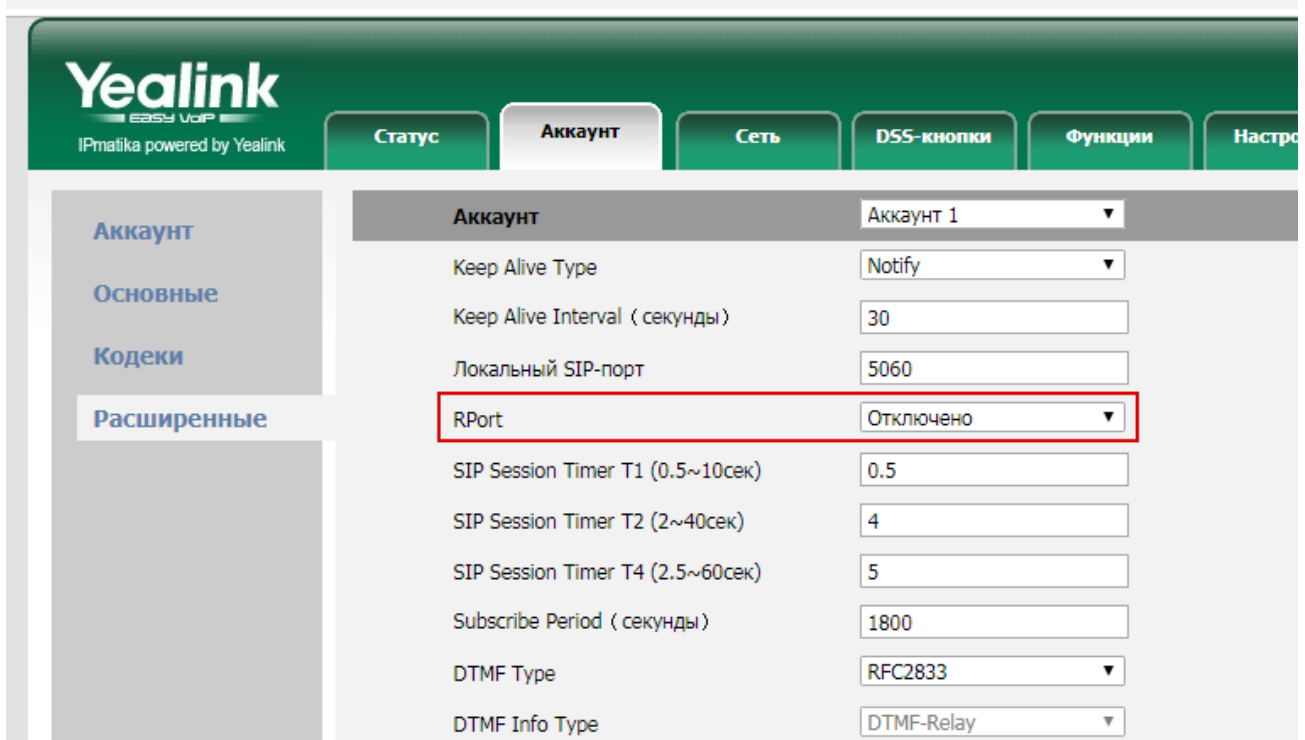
Yealink
EASY VoIP
IPmatika powered by Yealink

Статус
Аккаунт
Сеть
DSS-кнопки
Функции
Настро

Аккаунт
Основные
Кодеки
Расширенные

| | |
|---|---|
| Аккаунт | Аккаунт 1 |
| Keep Alive Type | Notify |
| Keep Alive Interval（секунды） | 30 |
| Локальный SIP-порт | 5060 |
| RPort | Отключено |
| SIP Session Timer T1 (0.5~10сек) | 0.5 |
| SIP Session Timer T2 (2~40сек) | 4 |
| SIP Session Timer T4 (2.5~60сек) | 5 |
| Subscribe Period（секунды） | 1800 |
| DTMF Type | RFC2833 |
| DTMF Info Type | DTMF-Relay |